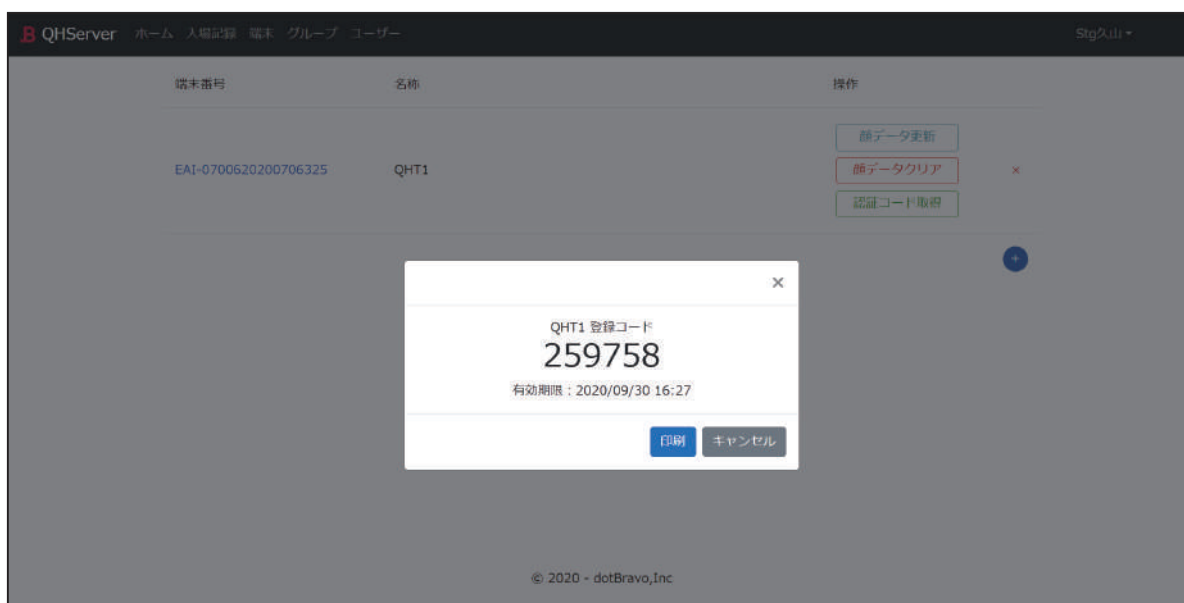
B QHServer ホーム 入場記録 端末 グループ ユーザー

Stg久山 ▾

| 端末番号 | 名称 | 操作 | |
|---|---|---|---|
| EAI-0700620200706325 | QHT1 | 顔データ更新 顔データクリア 認証コード取得 | × |

+

×

QHT1 登録コード

259758

有効期限：2020/09/30 16:27

印刷 キャンセル

© 2020 - dotBravo,Inc